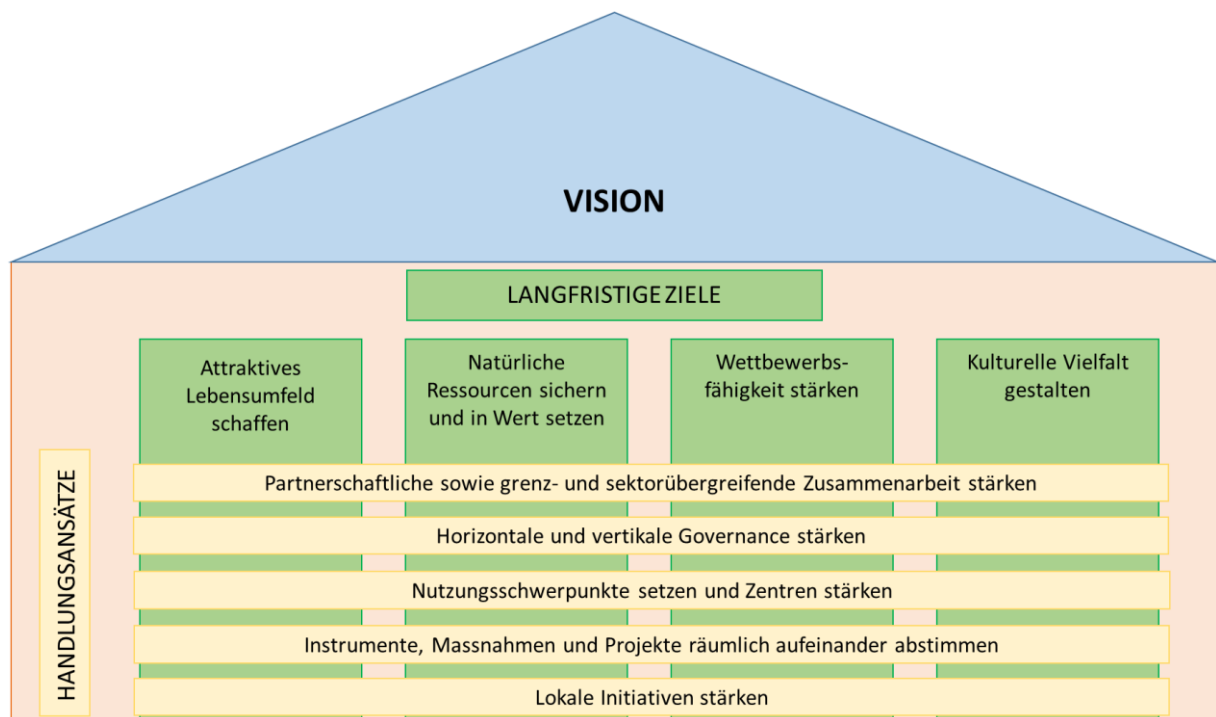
VISION

LANGFRISTIGE ZIELE

Attraktives Lebensumfeld schaffen

Natürliche Ressourcen sichern und in Wert setzen

Wettbewerbsfähigkeit stärken

Kulturelle Vielfalt gestalten

HANDLUNGSANSÄTZE

Partnerschaftliche sowie grenz- und sektorübergreifende Zusammenarbeit stärken

Horizontale und vertikale Governance stärken

Nutzungsschwerpunkte setzen und Zentren stärken

Instrumente, Massnahmen und Projekte räumlich aufeinander abstimmen

Lokale Initiativen stärken